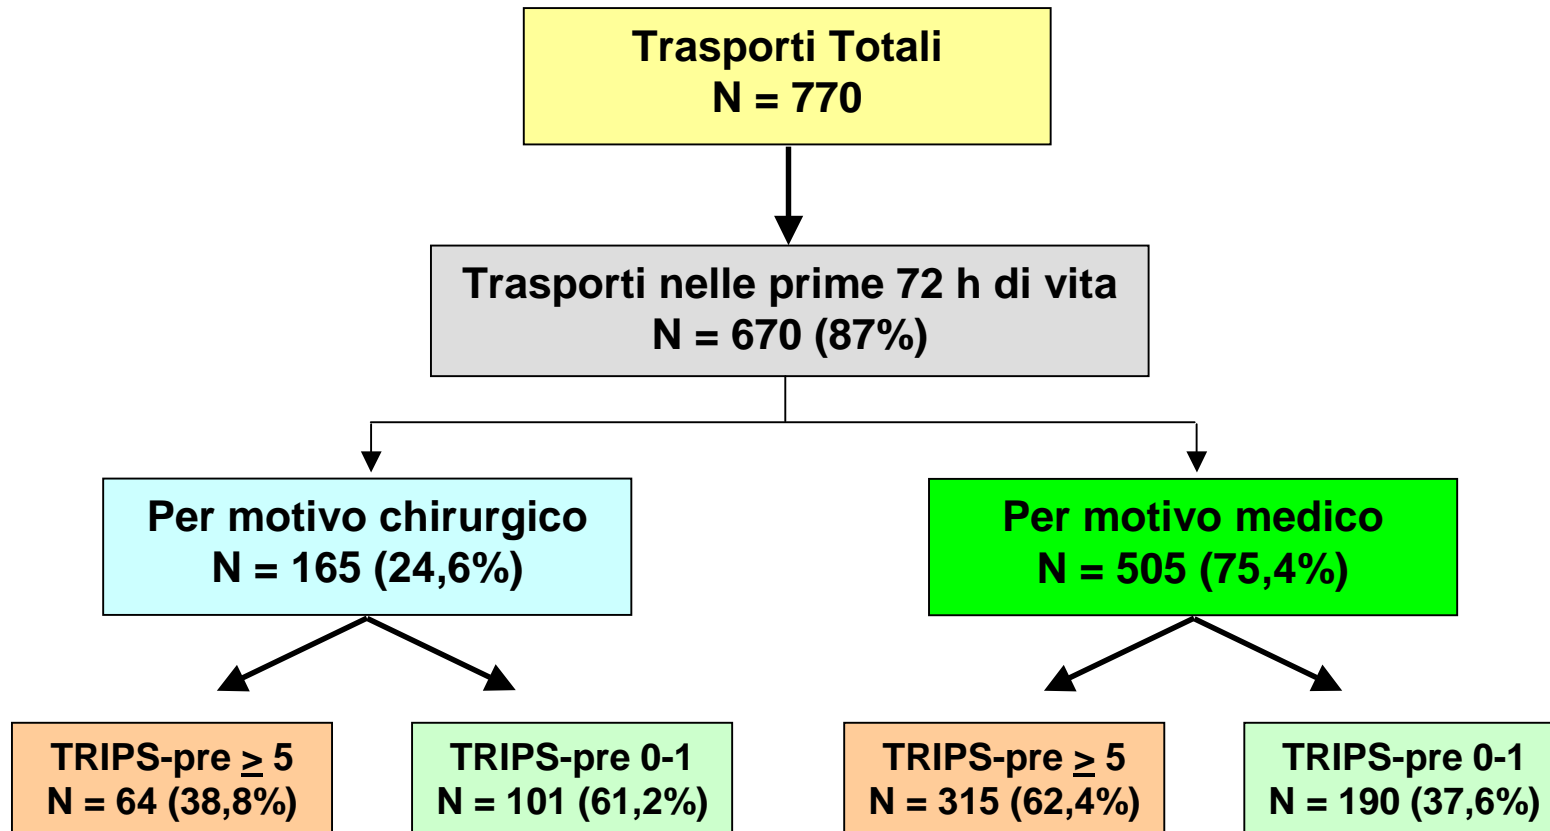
Trasporti Totali
N = 770

Trasporti nelle prime 72 h di vita
N = 670 (87%)

Per motivo chirurgico
N = 165 (24,6%)

Per motivo medico
N = 505 (75,4%)

TRIPS-pre $\geq$ 5
N = 64 (38,8%)

TRIPS-pre 0-1
N = 101 (61,2%)

TRIPS-pre $\geq$ 5
N = 315 (62,4%)

TRIPS-pre 0-1
N = 190 (37,6%)